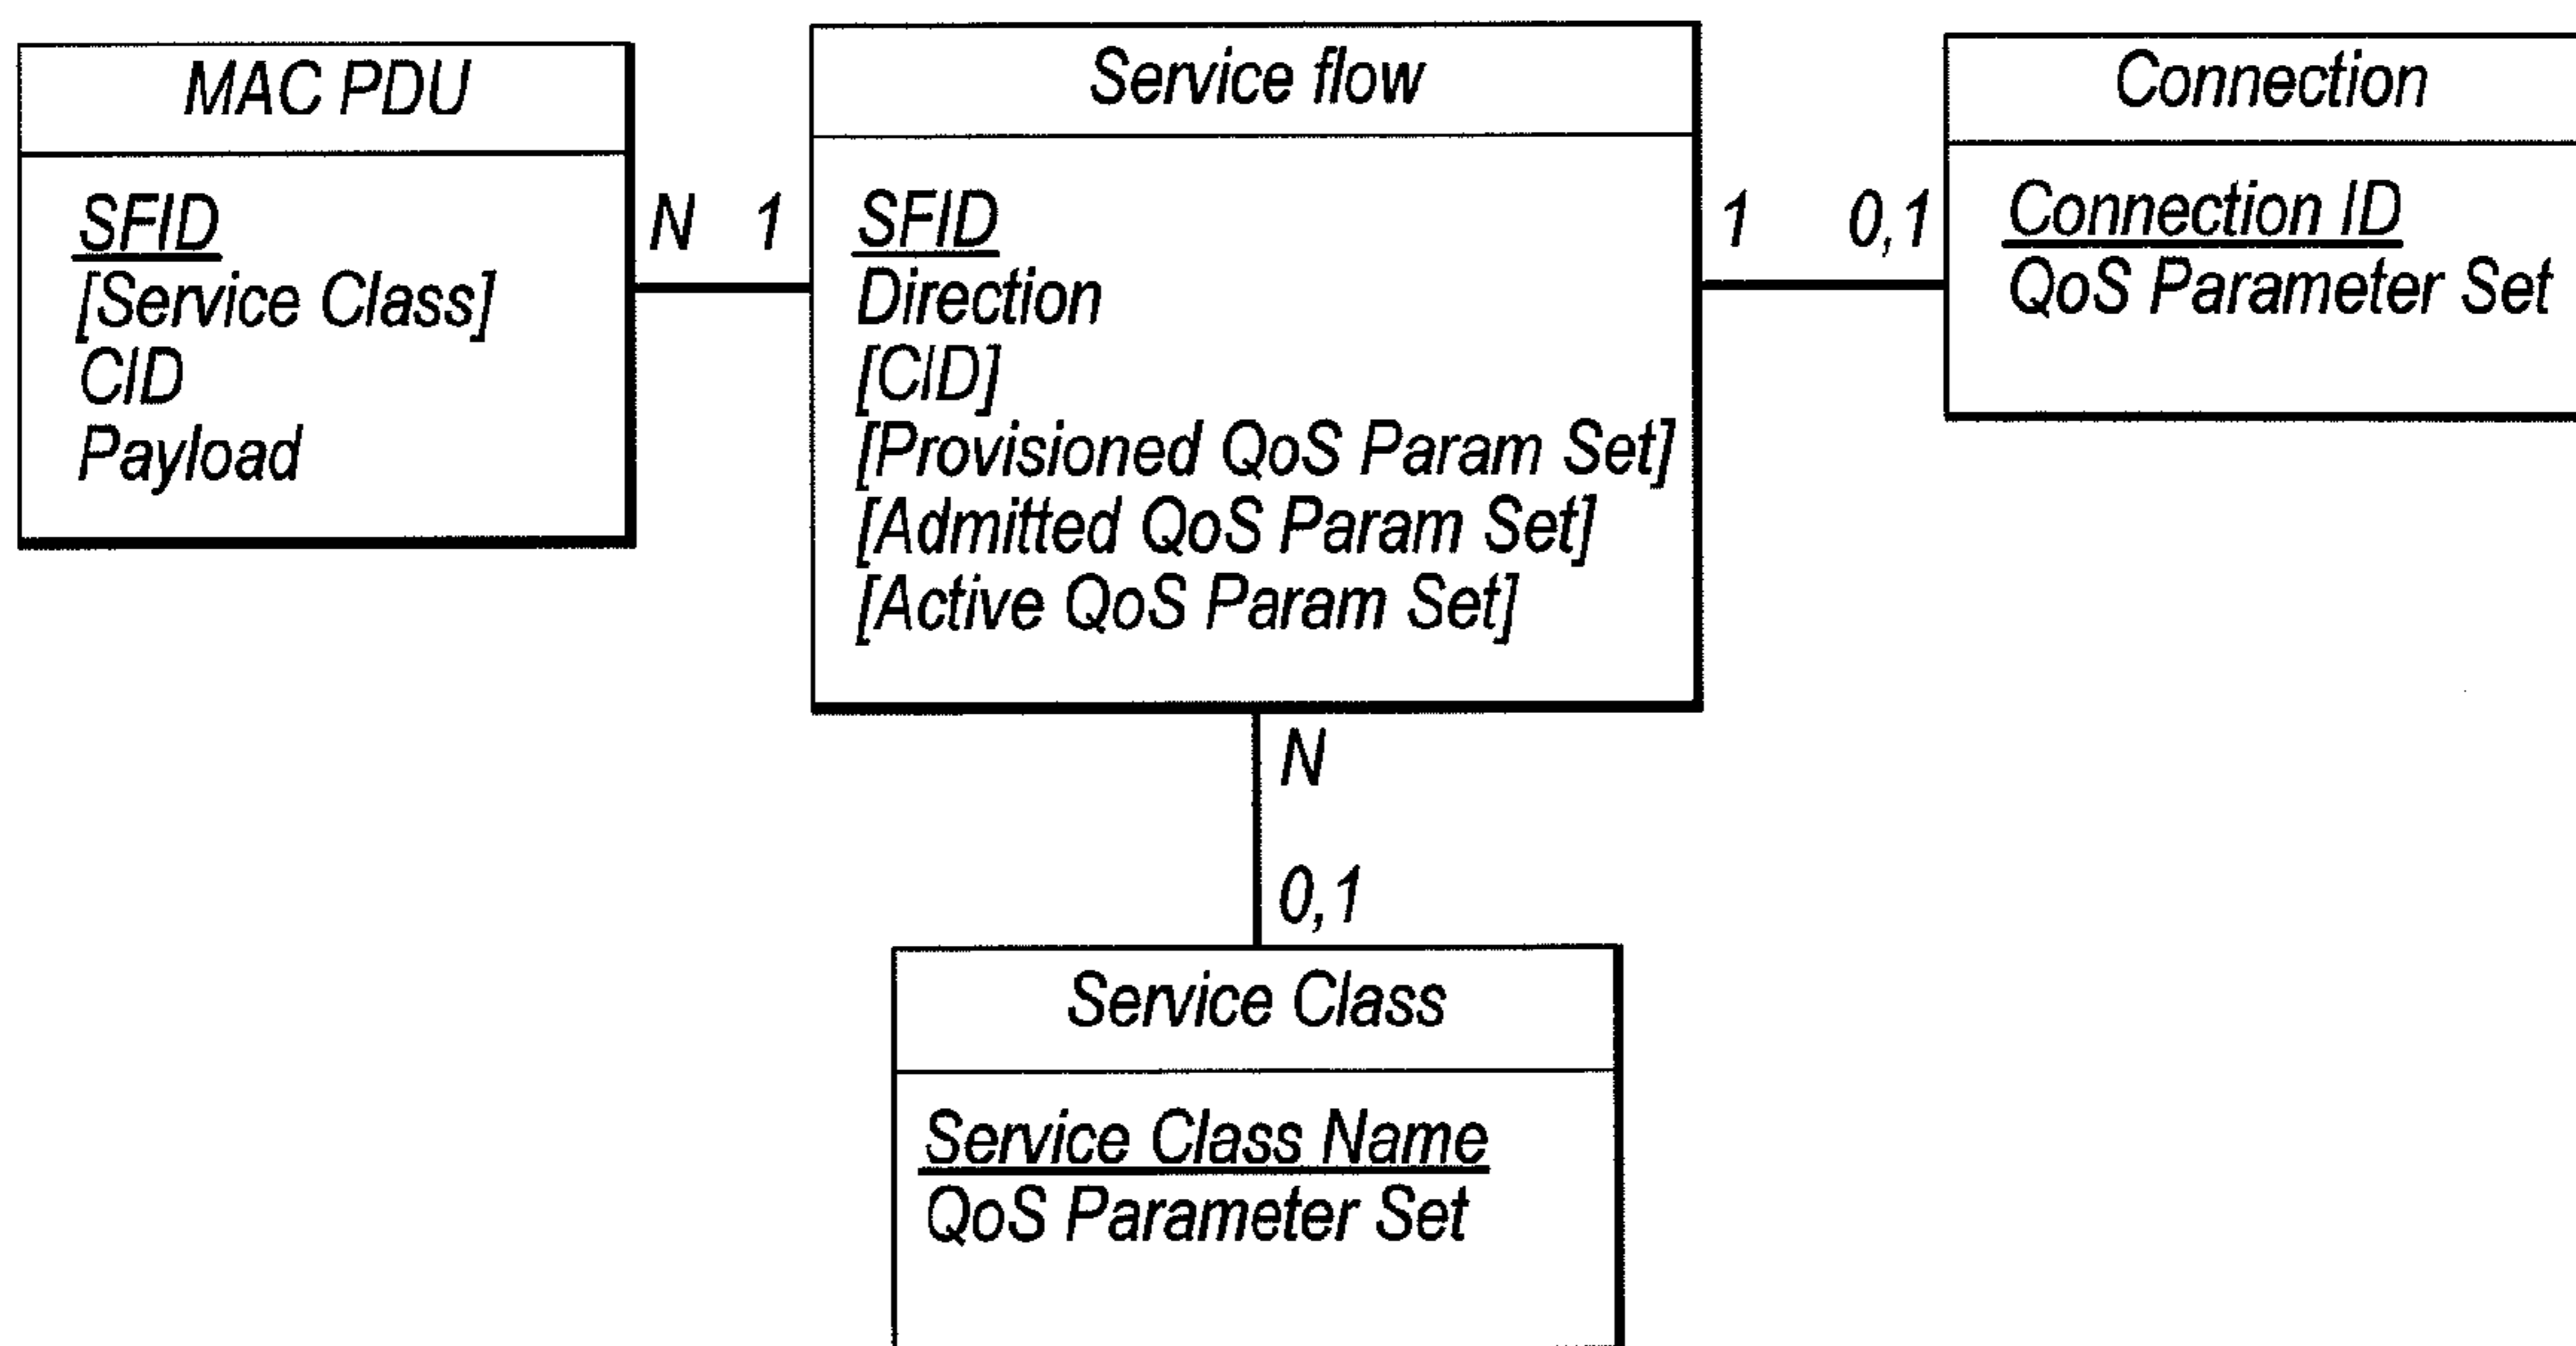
MAC PDU

SFID
[Service Class]
CID
Payload

N 1

Service flow

SFID
Direction
[CID]
[Provisioned QoS Param Set]
[Admitted QoS Param Set]
[Active QoS Param Set]

1 0,1

Connection

Connection ID
QoS Parameter Set

N

0,1

Service Class

Service Class Name
QoS Parameter Set